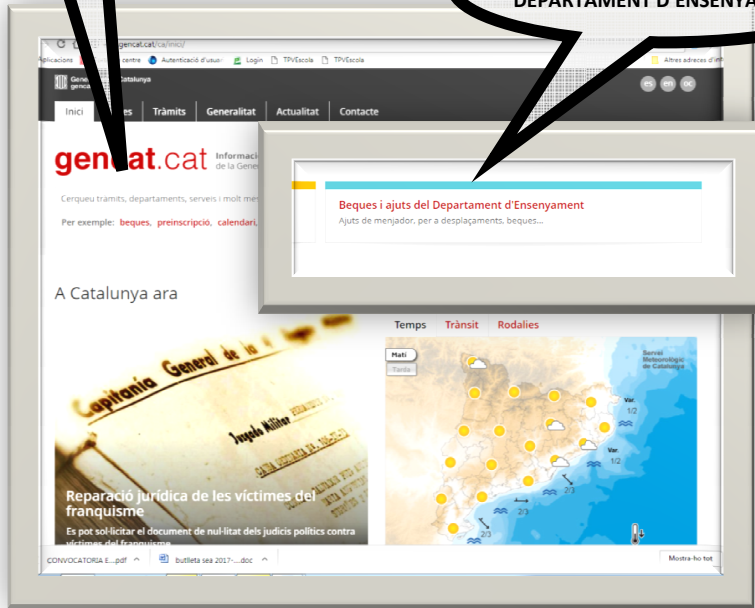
DEPARTAMENT D'ENSENYA

C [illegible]gencat.cat/ca/inici/

Aplicacions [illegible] centre Autenticació d'usuari Login TPVEscola TPVEscola Altres adreces d'i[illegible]

Generalitat de Catalunya

es en oc

Inici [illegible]es Tràmits Generalitat Actualitat Contacte

gencat.cat Informaci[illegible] de la Gene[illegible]

Cerqueu tràmits, departaments, serveis i molt me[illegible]

Per exemple: beques, preinscripció, calendari,

Beques i ajuts del Departament d'Ensenyament

Ajuts de menjador, per a desplaçaments, beques...

A Catalunya ara

Capitania General de la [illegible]

Juzgado Militar

Reparació jurídica de les víctimes del franquisme

Es pot sol·licitar el document de nul·litat dels judicis polítics contra víctimes del franquisme

Temps Trànsit Rodalies

Matí

Tarda

Servei Meteorològic de Catalunya

Var. 1/2

Var. 1/2

2/3

2/3

2/3

CONVOCATORIA E....pdf

butlleta sea 2017-....doc

Mostra-ho tot